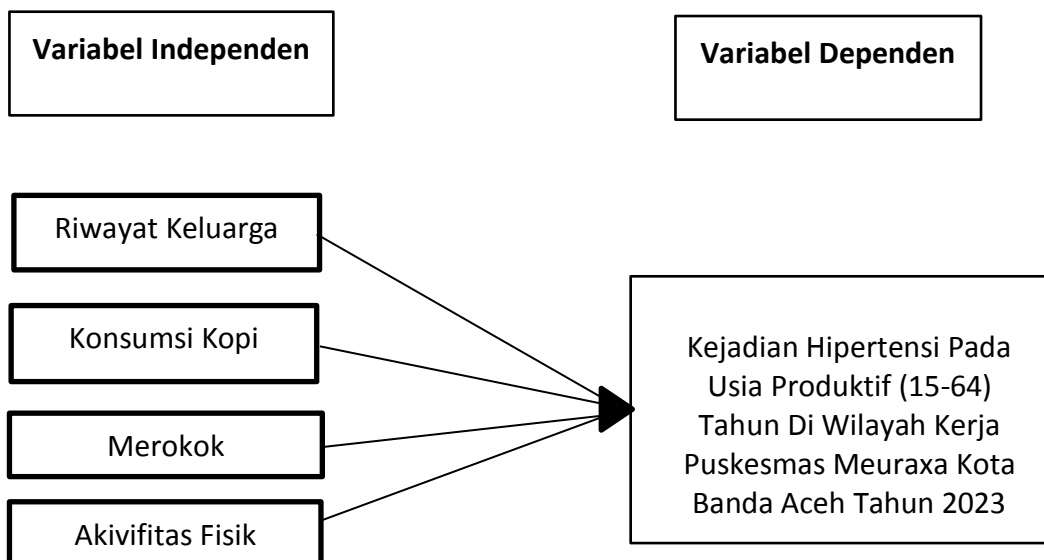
Variabel Independen

Variabel Dependen

Riwayat Keluarga

Konsumsi Kopi

Merokok

Akivifitas Fisik

Kejadian Hipertensi Pada Usia Produktif (15-64) Tahun Di Wilayah Kerja Puskesmas Meuraxa Kota Banda Aceh Tahun 2023